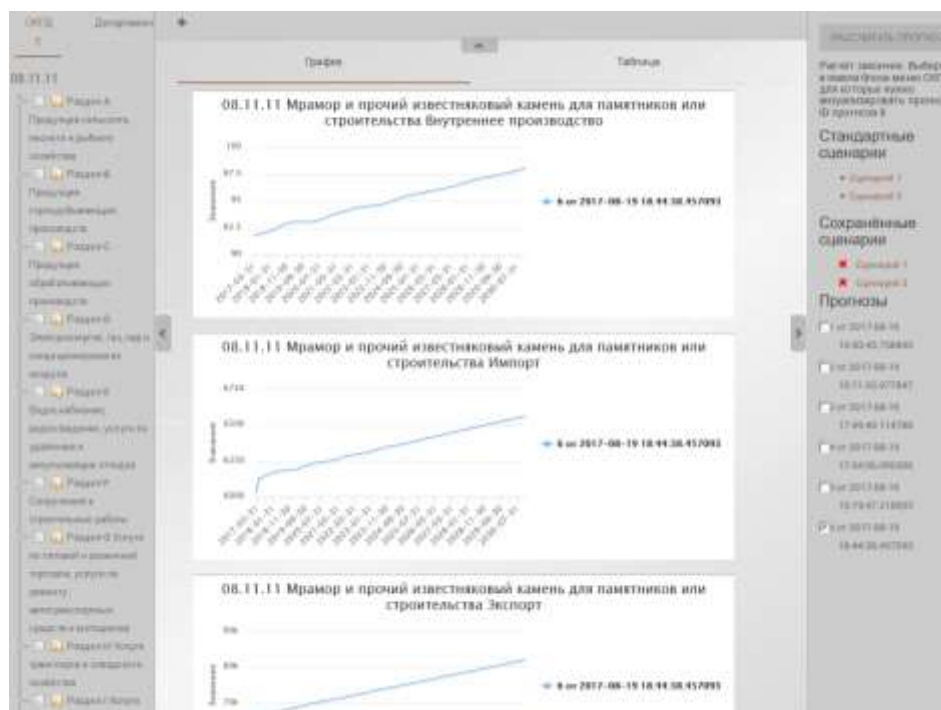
ОКПД
Дополнения

08.11.11

Раздел A Продукция сельского хозяйства и рыбного хозяйства
Раздел B Продукция горнодобывающих производств
Раздел C Продукция обрабатывающих производств
Раздел D Электроэнергия, газ, пар и кондиционирование воздуха
Раздел E Водоснабжение; водоотведение, услуги по удалению и рекультивации отходов
Раздел F Сооружения и строительные работы
Раздел G Услуги по оптовой и розничной торговле; услуги по ремонту автотранспортных средств и мотоциклов
Раздел H Услуги транспорта и складского хозяйства
Раздел I Услуги

График
Таблица

08.11.11 Мрамор и прочий известняковый камень для памятников или строительства Внутреннее производство

100
97.5
95
92.5
90

6 от 2017-08-19 18:44:38.457093

08.11.11 Мрамор и прочий известняковый камень для памятников или строительства Импорт

6700
6500
6250
6000

6 от 2017-08-19 18:44:38.457093

08.11.11 Мрамор и прочий известняковый камень для памятников или строительства Экспорт

6 от 2017-08-19 18:44:38.457093

Рассчитать прогноз

Расчет закончен. Выберите в левом блоке меню ОКПД для которых нужно актуализировать прогноз. ID прогноза 6

Стандартные сценарии
Сценарий 1
Сценарий 2

Сохранённые сценарии
Сценарий 1
Сценарий 2

Прогнозы
1 от 2017-08-19 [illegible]
2 от 2017-08-19 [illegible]
3 от 2017-08-19 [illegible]
4 от 2017-08-19 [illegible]
5 от 2017-08-19 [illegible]
6 от 2017-08-19 18:44:38.457093